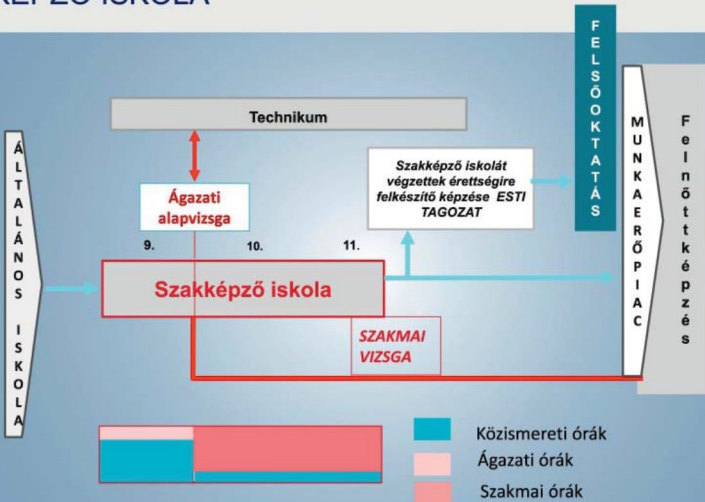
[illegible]KÉPZŐ ISKOLA

ÁLTALÁNOS ISKOLA

Technikum

Ágazati alapvizsga

9.

10.

11.

Szakképző iskola

SZAKMAI VIZSGA

Szakképző iskolát végzettek érettségire felkészítő képzése ESTI TAGOZAT

FELSŐOKTATÁS

MUNKAERŐPIAC

Felnőttképzés

Közismereti órák

Ágazati órák

Szakmai órák